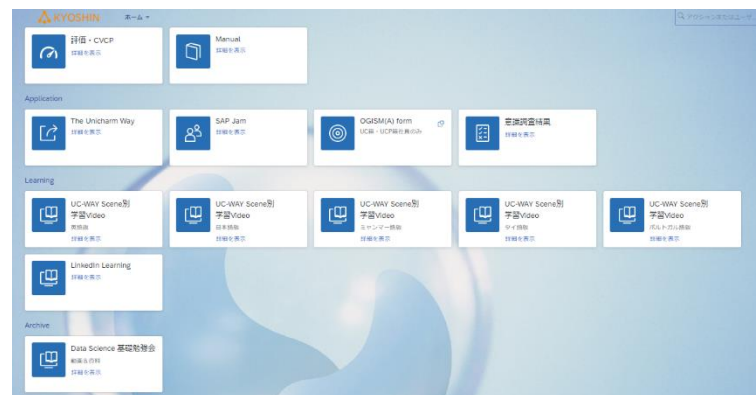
KYOSHIN ホーム

アクションまたはユーザ

評価・CVCP
詳細を表示

Manual
詳細を表示

Application

The Unicharm Way

SAP Jam
詳細を表示

OGISM(A) form
UC籍・UCP籍社員のみ

意識調査結果
詳細を表示

Learning

UC-WAY Scene別学習Video
英語版
詳細を表示

UC-WAY Scene別学習Video
日本語版
詳細を表示

UC-WAY Scene別学習Video
ミャンマー語版
詳細を表示

UC-WAY Scene別学習Video
タイ語版
詳細を表示

UC-WAY Scene別学習Video
ポルトガル語版
詳細を表示

LinkedIn Learning
詳細を表示

Archive

Data Science 基礎勉強会
動画&資料
詳細を表示